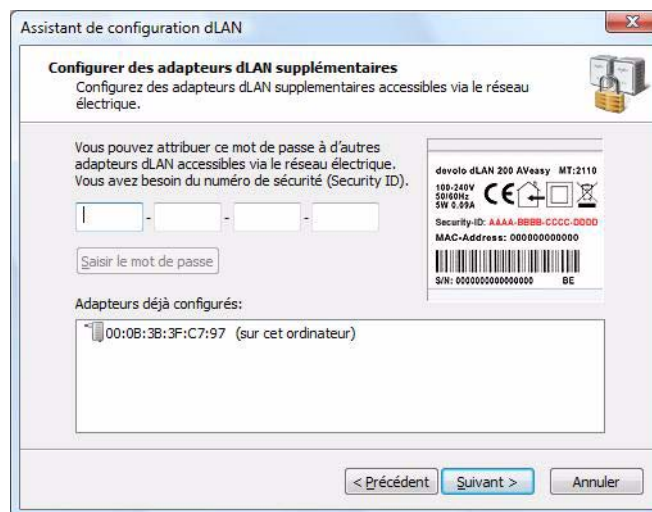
Assistant de configuration dLAN

Configurer des adapteurs dLAN supplémentaires
Configurez des adapteurs dLAN supplementaires accessibles via le réseau électrique.

Vous pouvez attribuer ce mot de passe à d'autres adapteurs dLAN accessibles via le réseau électrique. Vous avez besoin du numéro de sécurité (Security ID).

devolo dLAN 200 AVeasy MT:2110
100-240V 50/60Hz 5W 0.09A
Security-ID: AAAA-BBBB-CCCC-DDDD
MAC-Address: 000000000000
S/N: 0000000000000000 BE

- - -

Saisir le mot de passe

Adapteurs déjà configurés:

00:0B:3B:3F:C7:97 (sur cet ordinateur)

< Précédent Suivant > Annuler